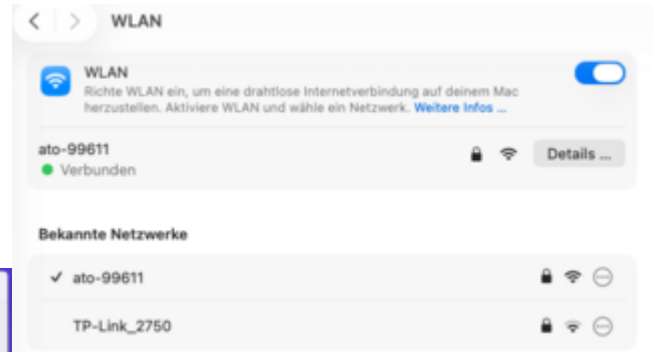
WLAN

WLAN
Richte WLAN ein, um eine drahtlose Internetverbindung auf deinem Mac herzustellen. Aktiviere WLAN und wähle ein Netzwerk. Weitere Infos ...

ato-99611
Verbunden

Details ...

Bekannte Netzwerke

✓ ato-99611

TP-Link_2750